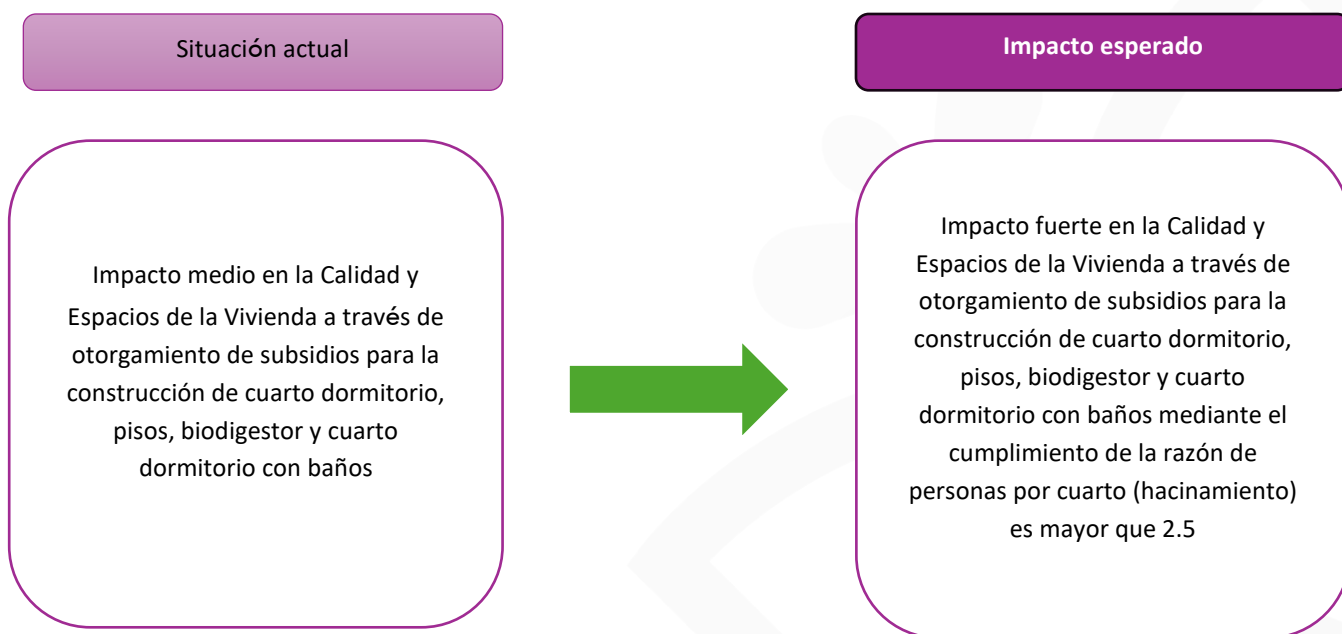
Situación actual

Impacto esperado

Impacto medio en la Calidad y Espacios de la Vivienda a través de otorgamiento de subsidios para la construcción de cuarto dormitorio, pisos, biodigestor y cuarto dormitorio con baños

Impacto fuerte en la Calidad y Espacios de la Vivienda a través de otorgamiento de subsidios para la construcción de cuarto dormitorio, pisos, biodigestor y cuarto dormitorio con baños mediante el cumplimiento de la razón de personas por cuarto (hacinamiento) es mayor que 2.5